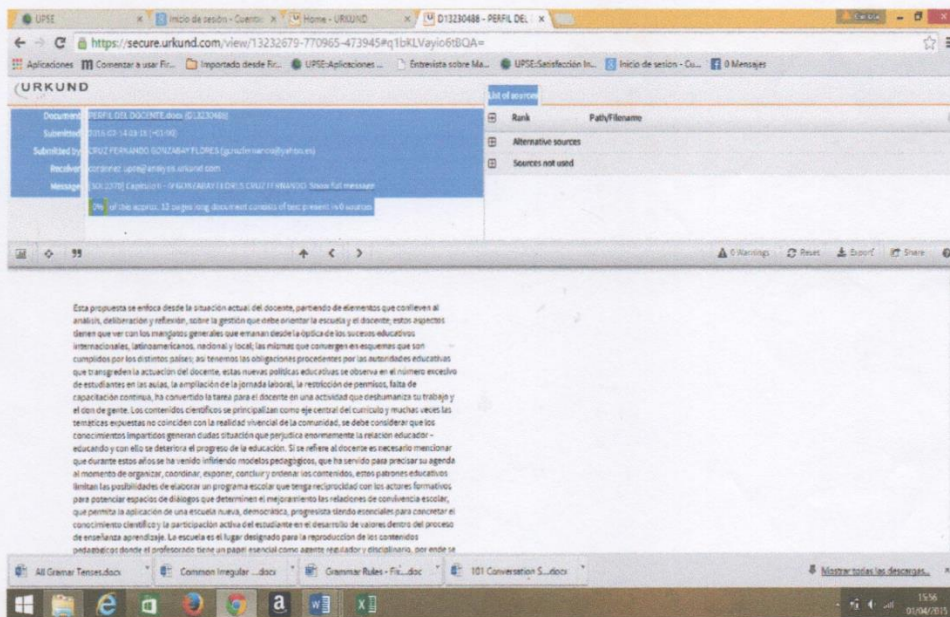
UPSE | Inicio de sesión - Cuenta | Home - URKUND | D13230486 - PERFIL DEL

https://secure.urkund.com/view/13232679-770965-473945#q1bKLVayic6tBQA=

Aplicaciones | Comenzar a usar Fir... | Importado desde Fir... | UPSE:Aplicaciones ... | Entrevista sobre Ma... | UPSE:Satisfacción In... | Inicio de sesión - Cu... | 0 Mensajes

URKUND

Document: PERFIL DEL DOCENTE.docx (D13230486)
Submitted: 2015-03-14 03:15 (+01:00)
Submitted by: CRUZ FERNANDO GONZABAY FLORES (gcrucfernanco@yahoo.es)
Receiver: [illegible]
Message: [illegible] Show full message
0% of this approx. 13 pages long document consists of text present in 0 sources

List of sources
Rank | Path/Filename
Alternative sources
Sources not used

0 Warnings | Reset | Export | Share

Esta propuesta se enfoca desde la situación actual del docente, partiendo de elementos que conlleven al análisis, deliberación y reflexión, sobre la gestión que debe orientar la escuela y el docente, estos aspectos tienen que ver con los mandatos generales que emanan desde la óptica de los sucesos educativos internacionales, latinoamericanos, nacional y local; las mismas que convergen en esquemas que son cumplidos por los distintos países; así tenemos las obligaciones procedentes por las autoridades educativas que transgreden la actuación del docente, estas nuevas políticas educativas se observa en el número excesivo de estudiantes en las aulas, la ampliación de la jornada laboral, la restricción de permisos, falta de capacitación continua, ha convertido la tarea para el docente en una actividad que deshumaniza su trabajo y el don de gente. Los contenidos científicos se principalizan como eje central del currículo y muchas veces las temáticas expuestas no coinciden con la realidad vivencial de la comunidad, se debe considerar que los conocimientos impartidos generan dudas situación que perjudica enormemente la relación educador - educando y con ello se deteriora el progreso de la educación. Si se refiere al docente es necesario mencionar que durante estos años se ha venido infiriendo modelos pedagógicos, que ha servido para precisar su agenda al momento de organizar, coordinar, exponer, concluir y ordenar los contenidos, estos patrones educativos limitan las posibilidades de elaborar un programa escolar que tenga reciprocidad con los actores formativos para potenciar espacios de diálogos que determinen el mejoramiento las relaciones de convivencia escolar, que permita la aplicación de una escuela nueva, democrática, progresista siendo esenciales para concretar el conocimiento científico y la participación activa del estudiante en el desarrollo de valores dentro del proceso de enseñanza aprendizaje. La escuela es el lugar designado para la reproducción de los contenidos pedagógicos donde el profesorado tiene un papel esencial como agente regulador y disciplinario, por ende se

All Gramar Tenses.docx | Common Irregular ....docx | Grammar Rules - Fix....doc | 101 Conversation S....docx | Mostrar todas las descargas...

15:56
05/04/2015